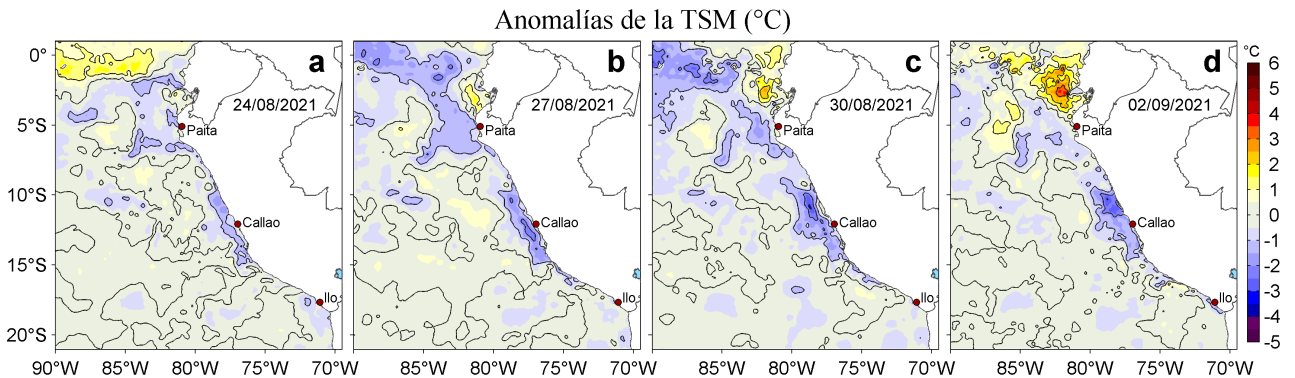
Anomalías de la TSM (°C)

0°
5°S
10°S
15°S
20°S

a
24/08/2021
Paita
Callao
Ilo

b
27/08/2021
Paita
Callao
Ilo

c
30/08/2021
Paita
Callao
Ilo

d
02/09/2021
Paita
Callao
Ilo

90°W 85°W 80°W 75°W 70°W
85°W 80°W 75°W 70°W
85°W 80°W 75°W 70°W
85°W 80°W 75°W 70°W

°C
6
5
4
3
2
1
0
-1
-2
-3
-4
-5